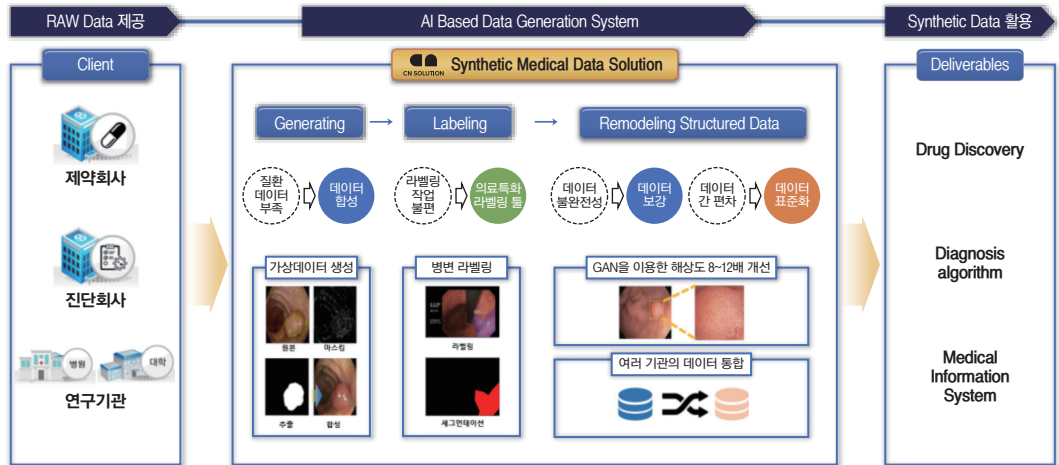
RAW Data 제공

AI Based Data Generation System

Synthetic Data 활용

Client

제약회사

진단회사

병원

대학

연구기관

CN SOLUTION

Synthetic Medical Data Solution

Generating

Labeling

Remodeling Structured Data

질환 데이터 부족

데이터 합성

라벨링 작업 불편

의료특화 라벨링 툴

데이터 불완전성

데이터 보강

데이터 간 편차

데이터 표준화

가상데이터 생성

원본

마스킹

추출

합성

병변 라벨링

라벨링

세그먼테이션

GAN을 이용한 해상도 8~12배 개선

여러 기관의 데이터 통합

Deliverables

Drug Discovery

Diagnosis algorithm

Medical Information System